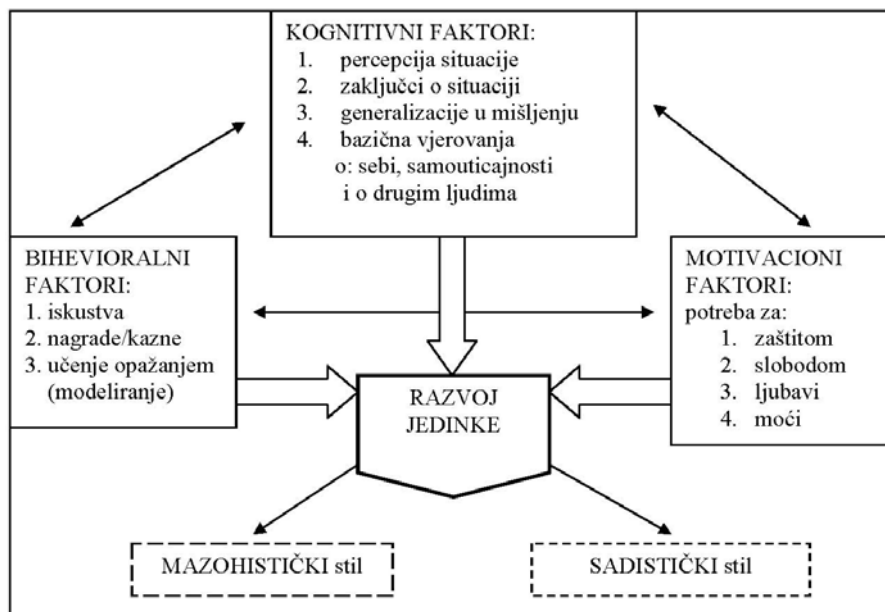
KOGNITIVNI FAKTORI:
1. percepcija situacije
2. zaključci o situaciji
3. generalizacije u mišljenju
4. bazična vjerovanja
o: sebi, samouticajnosti i o drugim ljudima

BIHEVIORALNI FAKTORI:
1. iskustva
2. nagrade/kazne
3. učenje opažanjem (modeliranje)

MOTIVACIONI FAKTORI:
potreba za:
1. zaštitom
2. slobodom
3. ljubavi
4. moći

RAZVOJ JEDINKE

MAZOHISTIČKI stil

SADISTIČKI stil